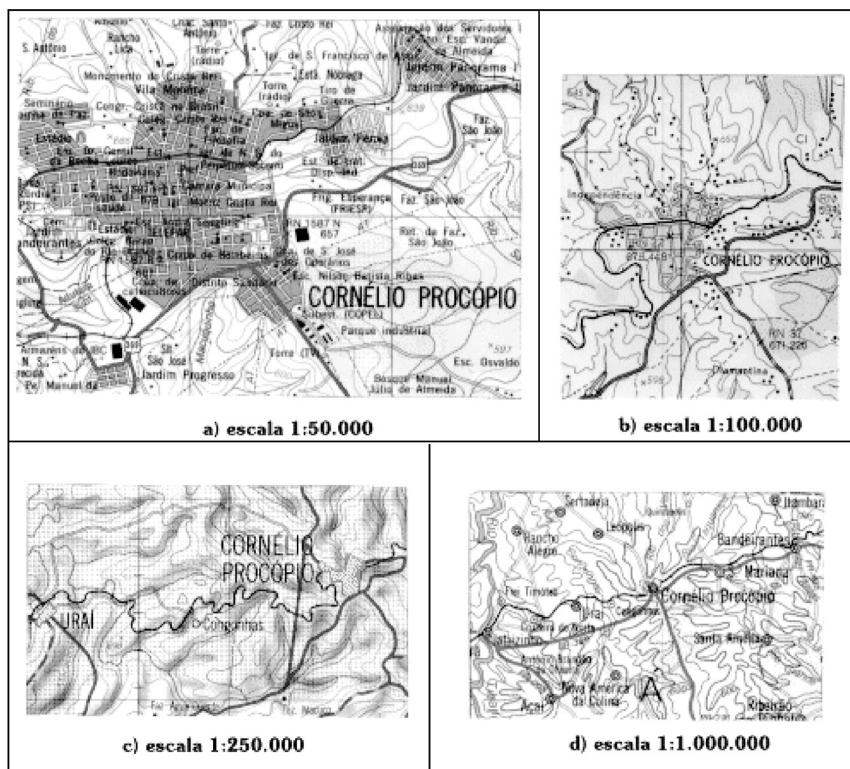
S. Antônio
Rancho Lida
Monumento de Cristo Rei
Vila Moreira
Seminário
Congr. Cristã no Brasil
Estádio
Jardim Ferraz
Estação
Jardim Panorama
Ind. de S. Francisco de Assis
Esta. Nobrega
Tiro de Guerra
Faz. São João
Faz. São João
Faz. da São João
Bandeirantes
CORNÉLIO PROCÓPIO
Parque Industrial
Torre (TV)
Esc. Osvaldo
Jardim Progresso
Pe. Manuel da
Sub. (COPEL)
Esc. Nilson Batista Ribas
RN 1587 N 657
Torre (rádio)
Distrito Sanitário
Câmara Municipal

a) escala 1:50.000

Independência
CORNÉLIO PROCÓPIO
RN 37 671.228
Diamantina
CI
CI

b) escala 1:100.000

CORNÉLIO PROCÓPIO
URAÍ
Congonhas

c) escala 1:250.000

Sertaneja
Leópolis
Itambaracá
Rancho Alegre
Bandeirantes
S. Mariana
Cornélio Procópio
Uraí
Santa Amélia
Nova América da Colina
Assaí
Ribeirão do Pinhal

d) escala 1:1.000.000